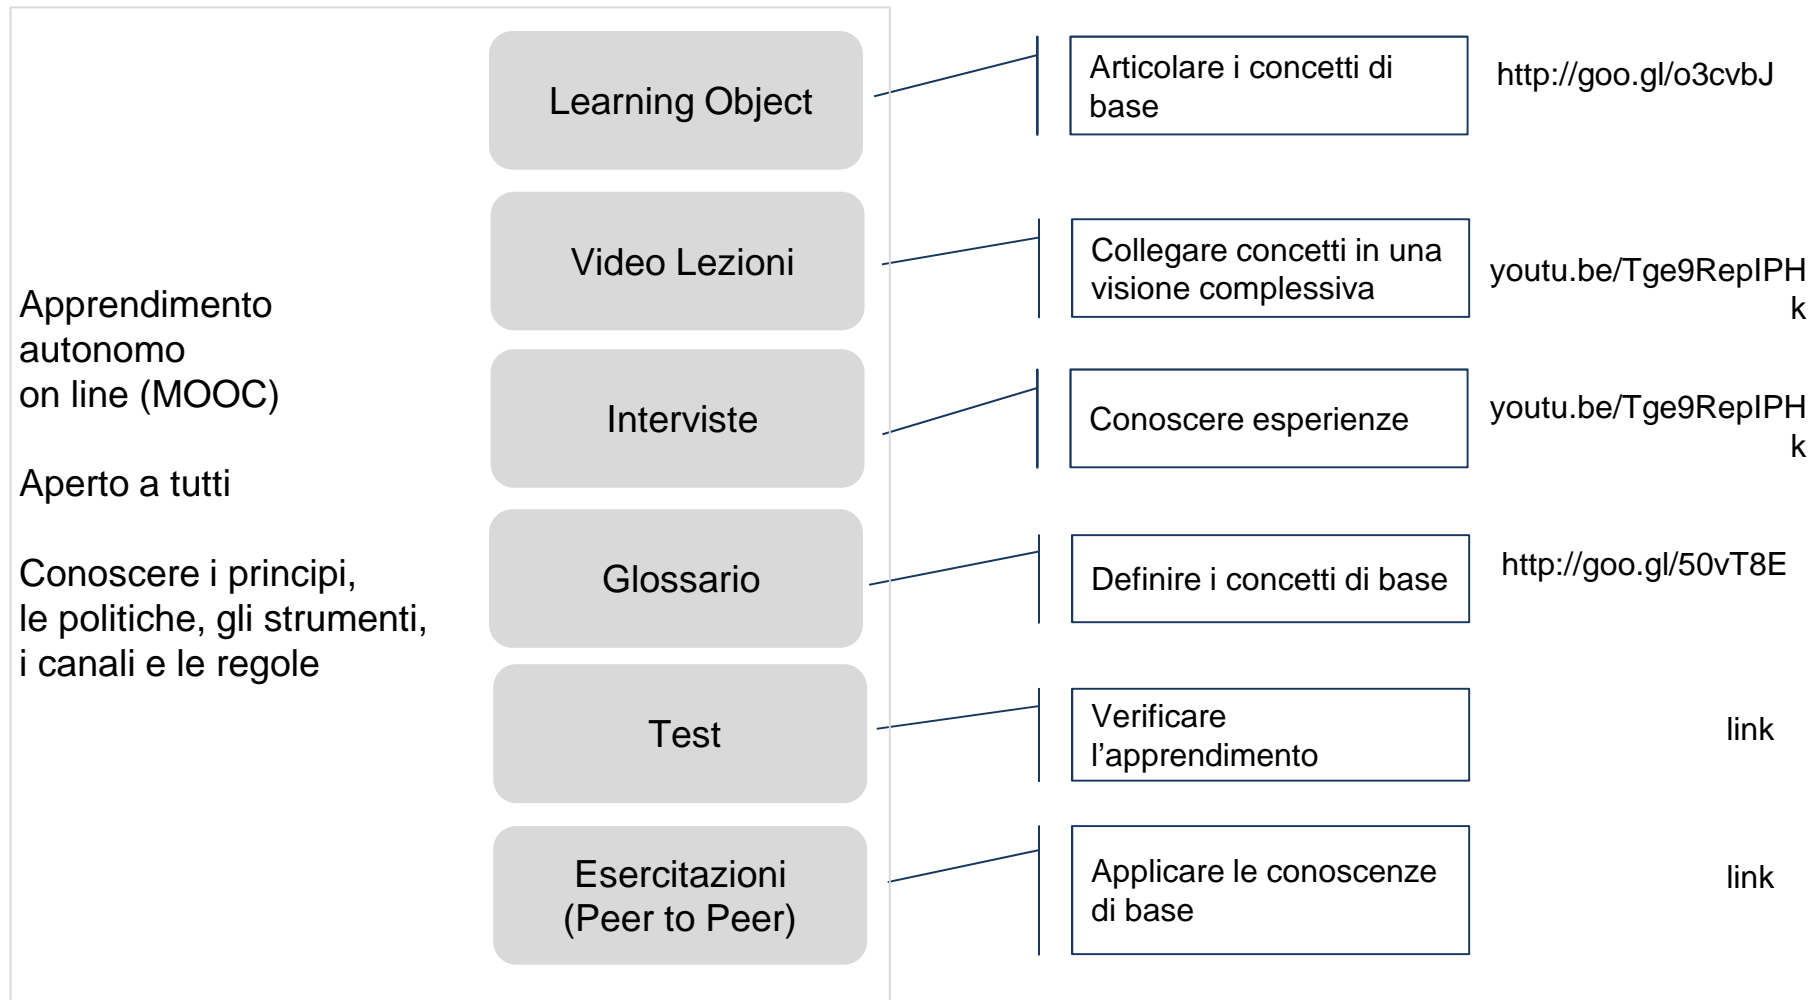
Apprendimento autonomo
on line (MOOC)

Aperto a tutti

Conoscere i principi,
le politiche, gli strumenti,
i canali e le regole

Learning Object

Articolare i concetti di base

http://goo.gl/o3cvbJ

Video Lezioni

Collegare concetti in una visione complessiva

youtu.be/Tge9RepIPHk

Interviste

Conoscere esperienze

youtu.be/Tge9RepIPHk

Glossario

Definire i concetti di base

http://goo.gl/50vT8E

Test

Verificare l'apprendimento

link

Esercitazioni
(Peer to Peer)

Applicare le conoscenze di base

link